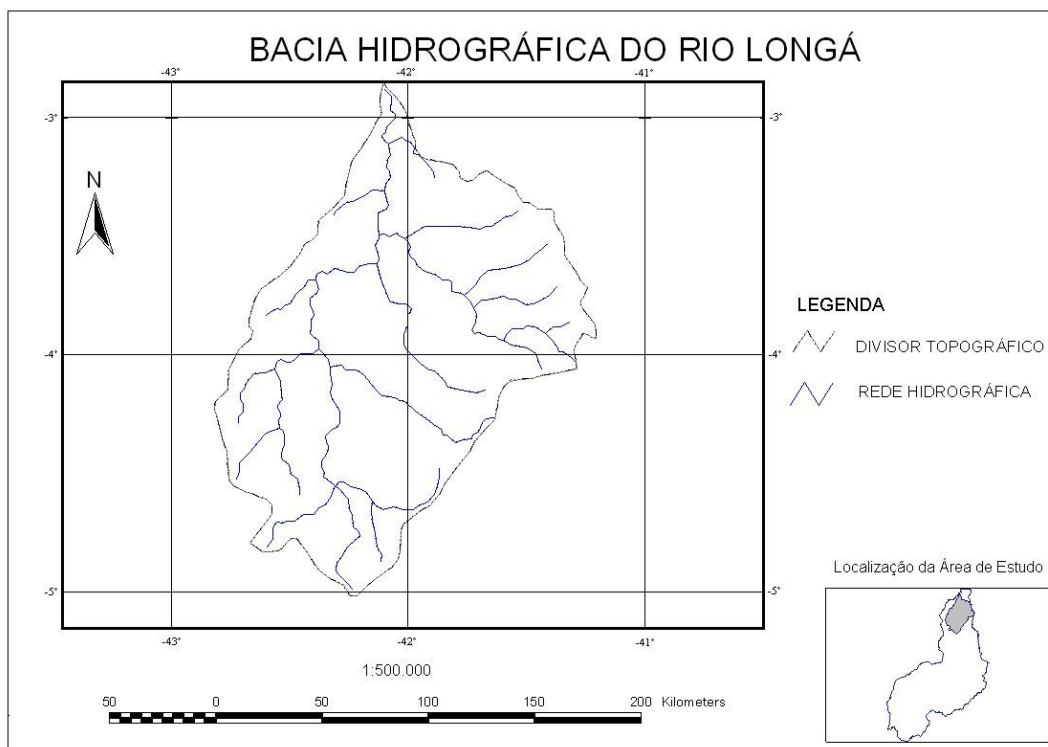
BACIA HIDROGRÁFICA DO RIO LONGÁ

-43° -42° -41°

-3° -3°

N

LEGENDA

DIVISOR TOPOGRÁFICO

REDE HIDROGRÁFICA

-4° -4°

-5° -5°

-43° -42° -41°

Localização da Área de Estudo

1:500.000

50 0 50 100 150 200 Kilometers